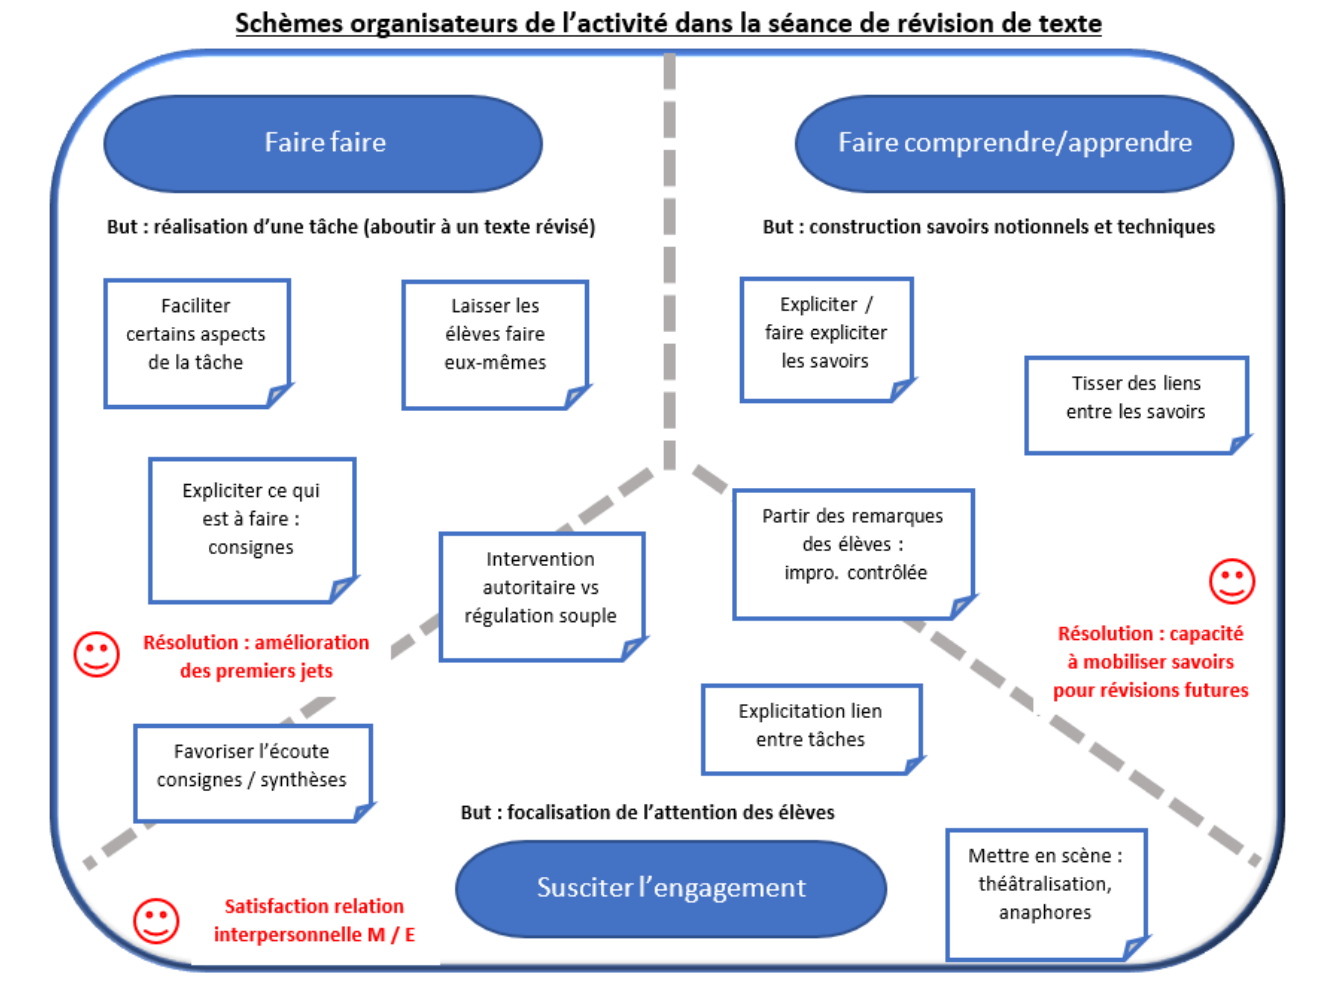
Schèmes organisateurs de l'activité dans la séance de révision de texte

Faire faire

But : réalisation d'une tâche (aboutir à un texte révisé)

Faciliter certains aspects de la tâche

Laisser les élèves faire eux-mêmes

Expliciter ce qui est à faire : consignes

Intervention autoritaire vs régulation souple

Résolution : amélioration des premiers jets

Favoriser l'écoute consignes / synthèses

Faire comprendre/apprendre

But : construction savoirs notionnels et techniques

Expliciter / faire expliciter les savoirs

Tisser des liens entre les savoirs

Partir des remarques des élèves : impro. contrôlée

Résolution : capacité à mobiliser savoirs pour révisions futures

Explicitation lien entre tâches

But : focalisation de l'attention des élèves

Susciter l'engagement

Mettre en scène : théâtralisation, anaphores

Satisfaction relation interpersonnelle M / E